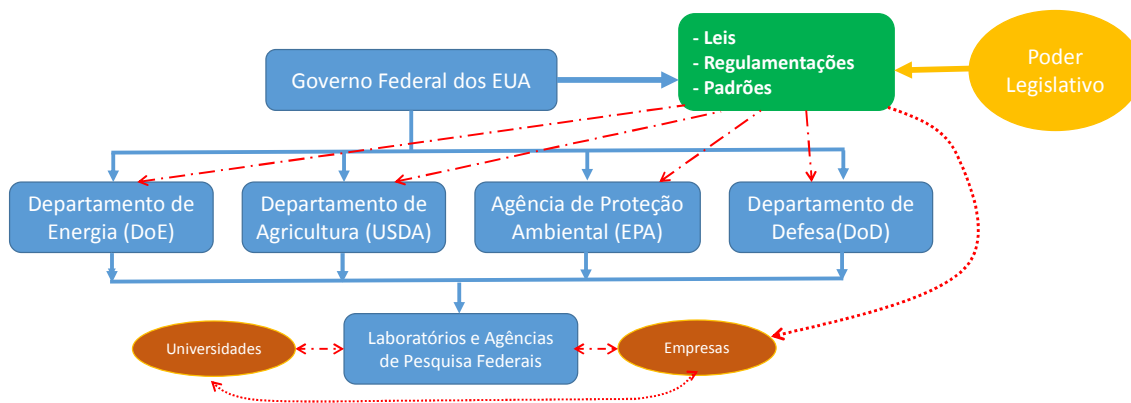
- Leis
- Regulamentações
- Padrões

Poder Legislativo

Governo Federal dos EUA

Departamento de Energia (DoE)

Departamento de Agricultura (USDA)

Agência de Proteção Ambiental (EPA)

Departamento de Defesa(DoD)

Universidades

Laboratórios e Agências de Pesquisa Federais

Empresas